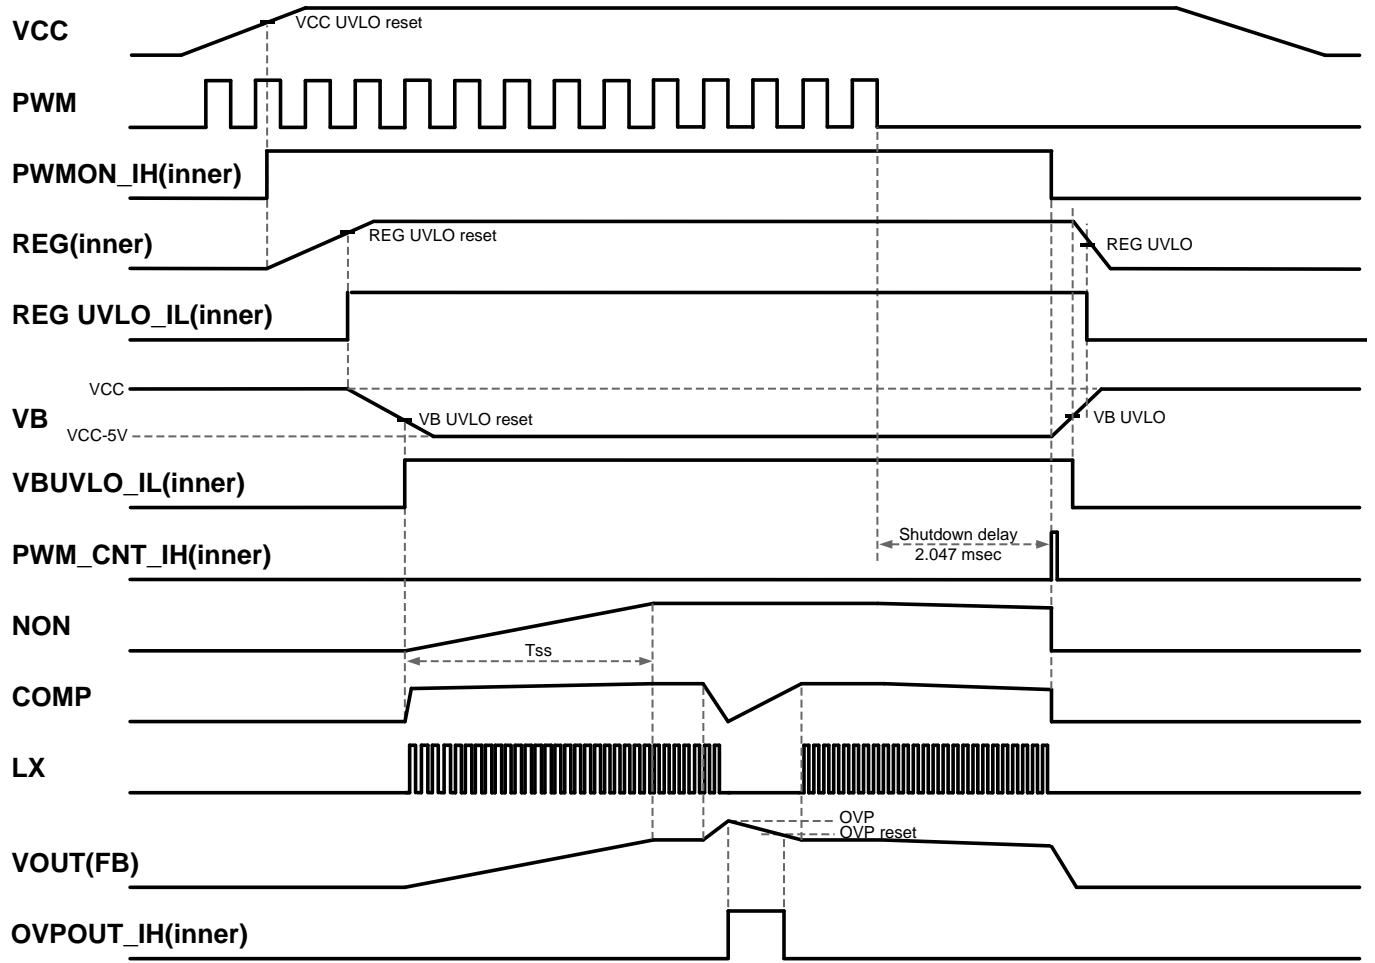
VCC
VCC UVLO reset
PWM
PWMON_IH(inner)
REG(inner)
REG UVLO reset
REG UVLO
REG UVLO_IL(inner)
VCC
VB
VB UVLO reset
VB UVLO
VCC-5V
VBUVLO_IL(inner)
PWM_CNT_IH(inner)
Shutdown delay
2.047 msec
NON
Tss
COMP
LX
OVP
OVP reset
VOUT(FB)
OVPOUT_IH(inner)